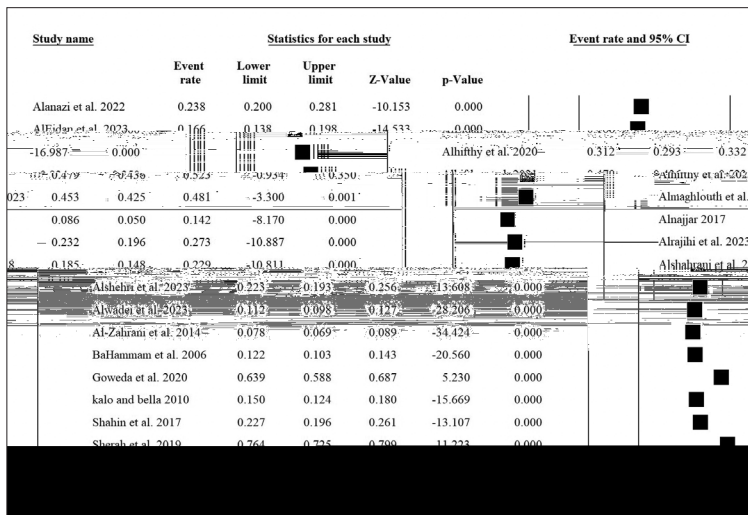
Study name

Statistics for each study

Event rate and 95% CI

| | Event rate | Lower limit | Upper limit | Z-Value | p-Value |
|---|---|---|---|---|---|
| Alanazi et al. 2022 | 0.238 | 0.200 | 0.281 | -10.153 | 0.000 |
| AlEidan et al. 2023 | 0.166 | 0.138 | 0.198 | -14.533 | 0.000 |
| Alhifthy et al. 2020 | 0.312 | 0.293 | 0.332 | -16.987 | 0.000 |
| Alhifthy et al. 202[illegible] | 0.479 | 0.436 | 0.523 | -0.954 | 0.350 |
| Almaghlouth et al. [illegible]023 | 0.453 | 0.425 | 0.481 | -3.300 | 0.001 |
| Alnajjar 2017 | 0.086 | 0.050 | 0.142 | -8.170 | 0.000 |
| Alrajihi et al. 2023 | 0.232 | 0.196 | 0.273 | -10.887 | 0.000 |
| Alshahrani et al. 2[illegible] | 0.185 | 0.148 | 0.229 | -10.811 | 0.000 |
| Alshehri et al. 2023 | 0.223 | 0.193 | 0.256 | -13.608 | 0.000 |
| Alwadei et al. 2023 | 0.112 | 0.098 | 0.127 | -28.206 | 0.000 |
| Al-Zahrani et al. 2014 | 0.078 | 0.069 | 0.089 | -34.424 | 0.000 |
| BaHammam et al. 2006 | 0.122 | 0.103 | 0.143 | -20.560 | 0.000 |
| Goweda et al. 2020 | 0.639 | 0.588 | 0.687 | 5.230 | 0.000 |
| kalo and bella 2010 | 0.150 | 0.124 | 0.180 | -15.669 | 0.000 |
| Shahin et al. 2017 | 0.227 | 0.196 | 0.261 | -13.107 | 0.000 |
| Sherah et al. 2019 | 0.764 | 0.725 | 0.799 | 11.223 | 0.000 |